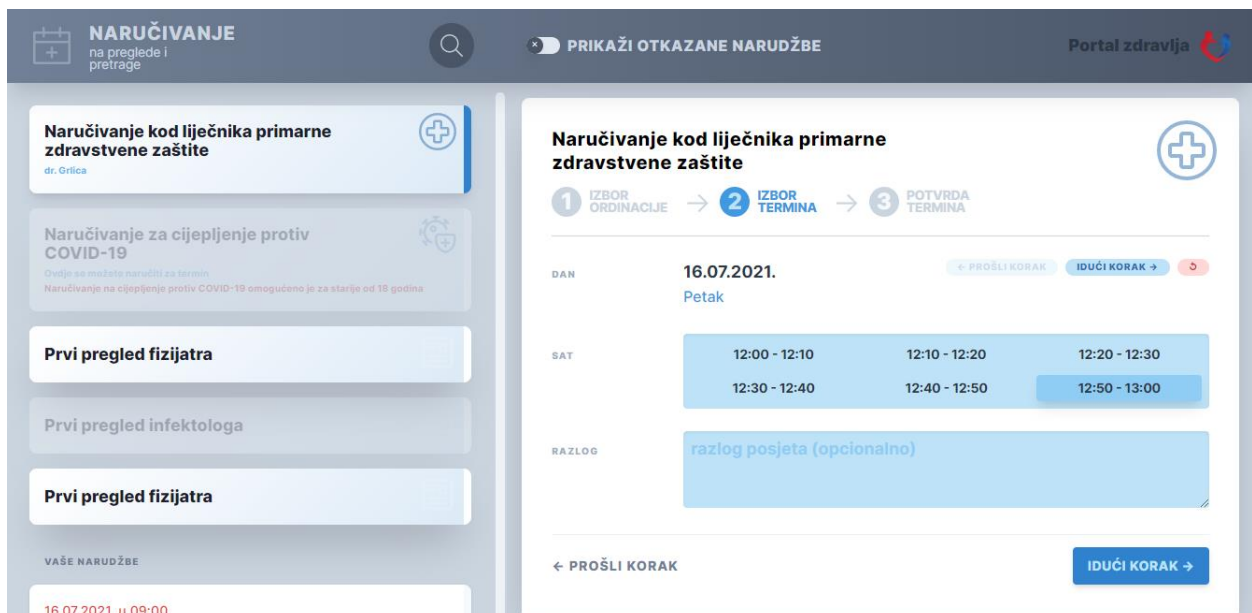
NARUČIVANJE
na preglede i pretrage

PRIKAŽI OTKAZANE NARUDŽBE

Portal zdravlja

Naručivanje kod liječnika primarne zdravstvene zaštite
dr. Grlica

Naručivanje za cijepljenje protiv COVID-19
Ovdje se možete naručiti za termin
Naručivanje na cijepljenje protiv COVID-19 omogućeno je za starije od 18 godina

Prvi pregled fizijatra

Prvi pregled infektologa

Prvi pregled fizijatra

VAŠE NARUDŽBE

16.07.2021. u 09:00

Naručivanje kod liječnika primarne zdravstvene zaštite

1 IZBOR ORDINACIJE → 2 IZBOR TERMINA → 3 POTVRDA TERMINA

DAN
16.07.2021.
Petak

← PROŠLI KORAK
IDUĆI KORAK →

SAT
| 12:00 - 12:10 | 12:10 - 12:20 | 12:20 - 12:30 |
|---|---|---|
| 12:30 - 12:40 | 12:40 - 12:50 | 12:50 - 13:00 |

RAZLOG
razlog posjeta (opcionalno)

← PROŠLI KORAK
IDUĆI KORAK →